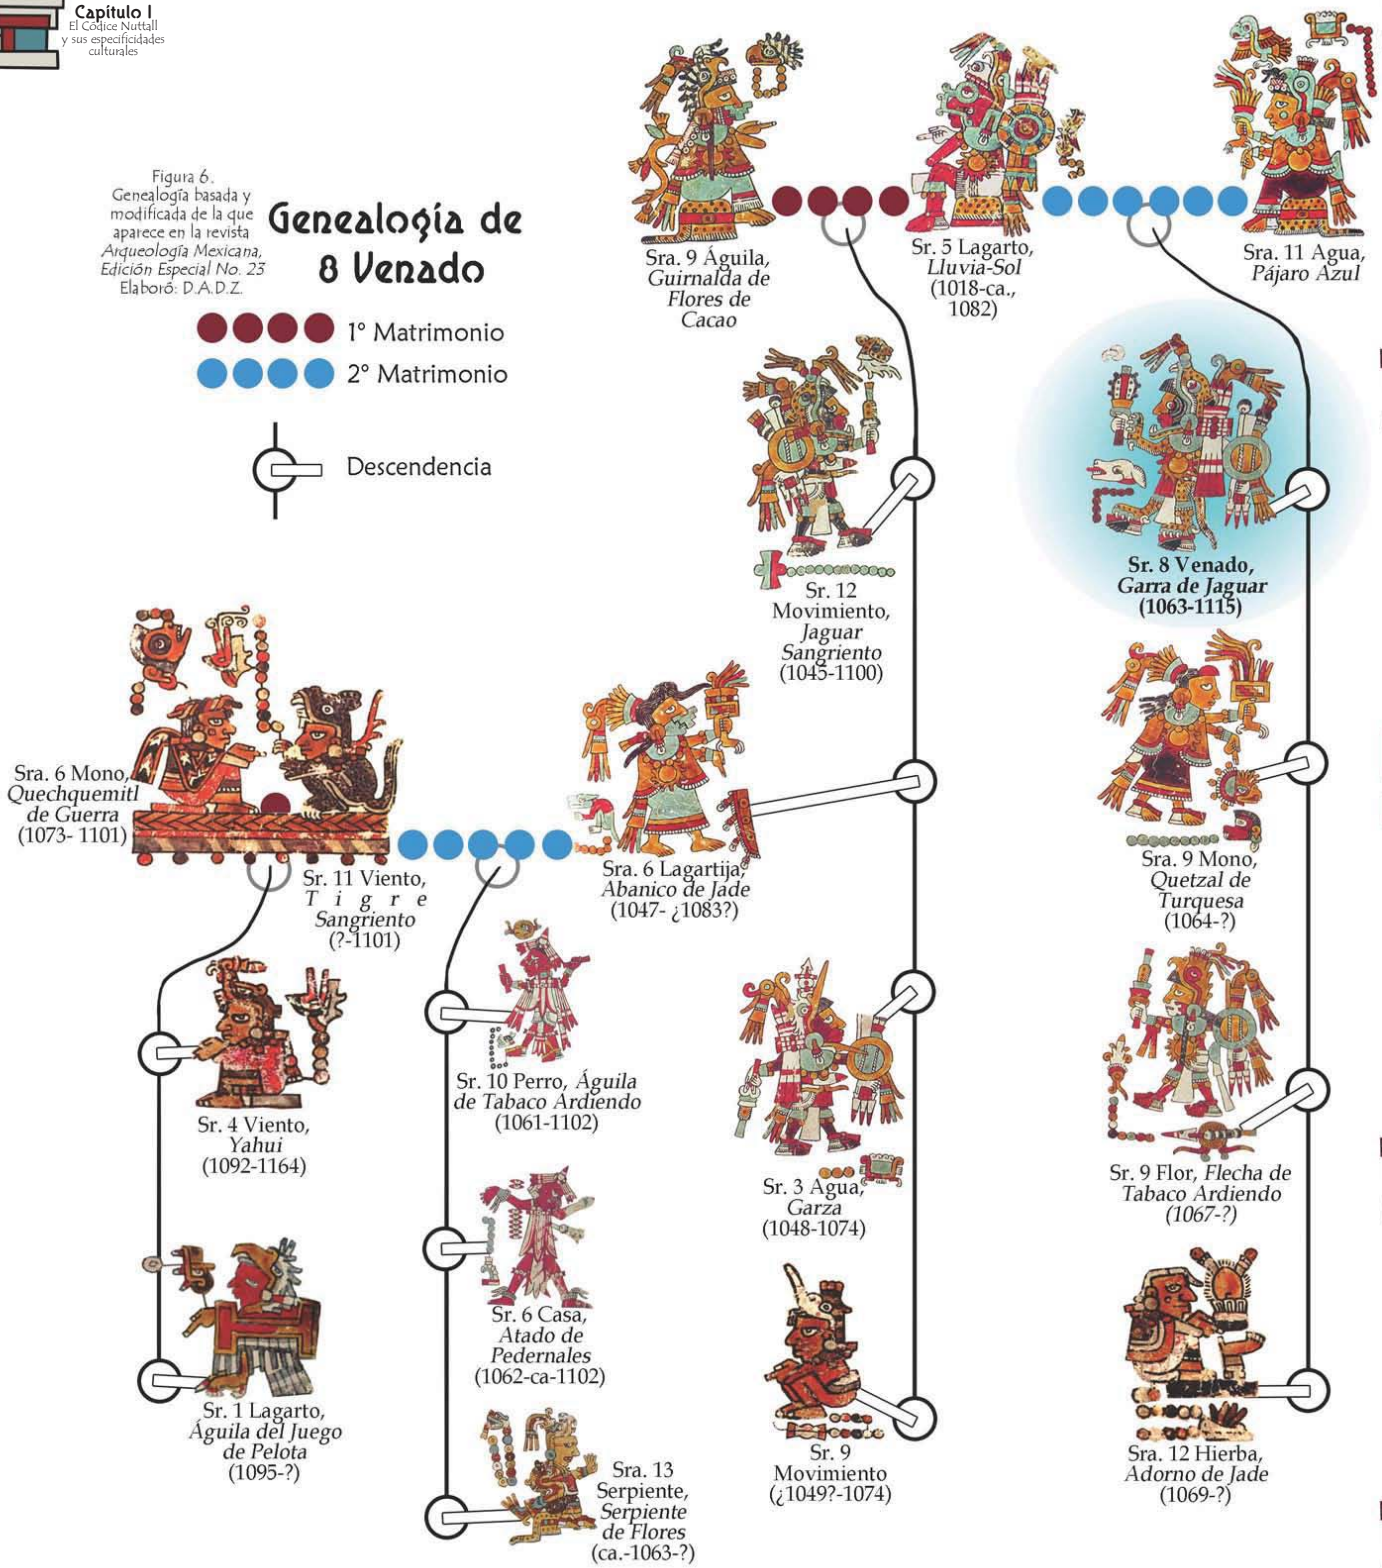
Capítulo I
El Códice Nuttall y sus especificidades culturales

Figura 6.
Genealogía basada y modificada de la que aparece en la revista Arqueología Mexicana, Edición Especial No. 23
Elaboró: D.A.D.Z.

Genealogía de 8 Venado

1° Matrimonio
2° Matrimonio
Descendencia

Sra. 9 Águila, Guirnalda de Flores de Cacao

Sr. 5 Lagarto, Lluvia-Sol (1018-ca., 1082)

Sra. 11 Agua, Pájaro Azul

Sr. 12 Movimiento, Jaguar Sangriento (1045-1100)

Sr. 8 Venado, Garra de Jaguar (1063-1115)

Sra. 6 Mono, Quechquemitl de Guerra (1073- 1101)

Sr. 11 Viento, Tigre Sangriento (?-1101)

Sra. 6 Lagartija, Abanico de Jade (1047- ¿1083?)

Sra. 9 Mono, Quetzal de Turquesa (1064-?)

Sr. 10 Perro, Águila de Tabaco Ardiendo (1061-1102)

Sr. 4 Viento, Yahui (1092-1164)

Sr. 3 Agua, Garza (1048-1074)

Sr. 9 Flor, Flecha de Tabaco Ardiendo (1067-?)

Sr. 6 Casa, Atado de Pedernales (1062-ca-1102)

Sr. 1 Lagarto, Águila del Juego de Pelota (1095-?)

Sra. 13 Serpiente, Serpiente de Flores (ca.-1063-?)

Sr. 9 Movimiento (¿1049?-1074)

Sra. 12 Hierba, Adorno de Jade (1069-?)